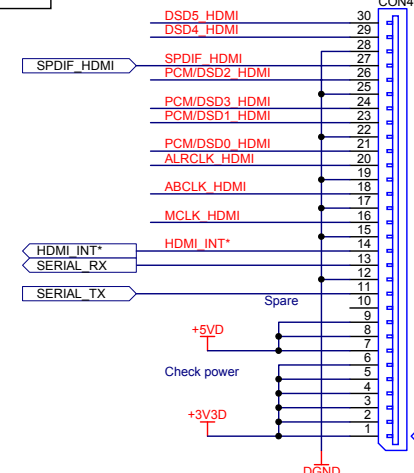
CON4
DSD5_HDMI 30
DSD4_HDMI 29
28
SPDIF_HDMI
SPDIF_HDMI 27
PCM/DSD2_HDMI 26
25
PCM/DSD3_HDMI 24
PCM/DSD1_HDMI 23
22
PCM/DSD0_HDMI 21
ALRCLK_HDMI 20
19
ABCLK_HDMI 18
17
MCLK_HDMI 16
15
HDMI_INT* 14
HDMI_INT*
SERIAL_RX 13
12
SERIAL_TX 11
Spare 10
9
+5VD 8
7
6
Check power 5
4
3
+3V3D 2
1
DGND